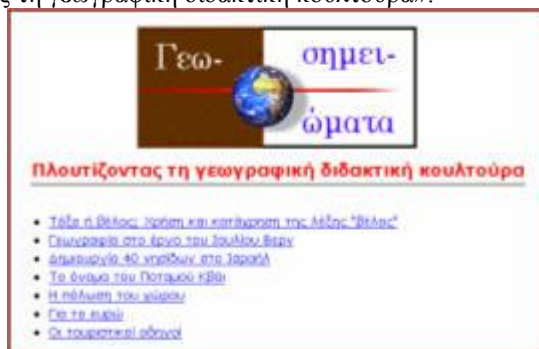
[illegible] τη γεωγραφική διδακτική κουλτούρα.

Γεω- σημει- ώματα

Πλουτίζοντας τη γεωγραφική διδακτική κουλτούρα

- Τόξο ή βέλος; Χρήση και κατάχρηση της λέξης "βέλος"
- Γεωγραφία στο έργο του Ιουλίου Βερν
- Δημιουργία 40 νησιδων στο Ισραήλ
- Το όνομα του Ποταμού Κβάι
- Η πόλωση του γύρου
- Για το ευρώ
- Οι τουριστικοί οδηγοί